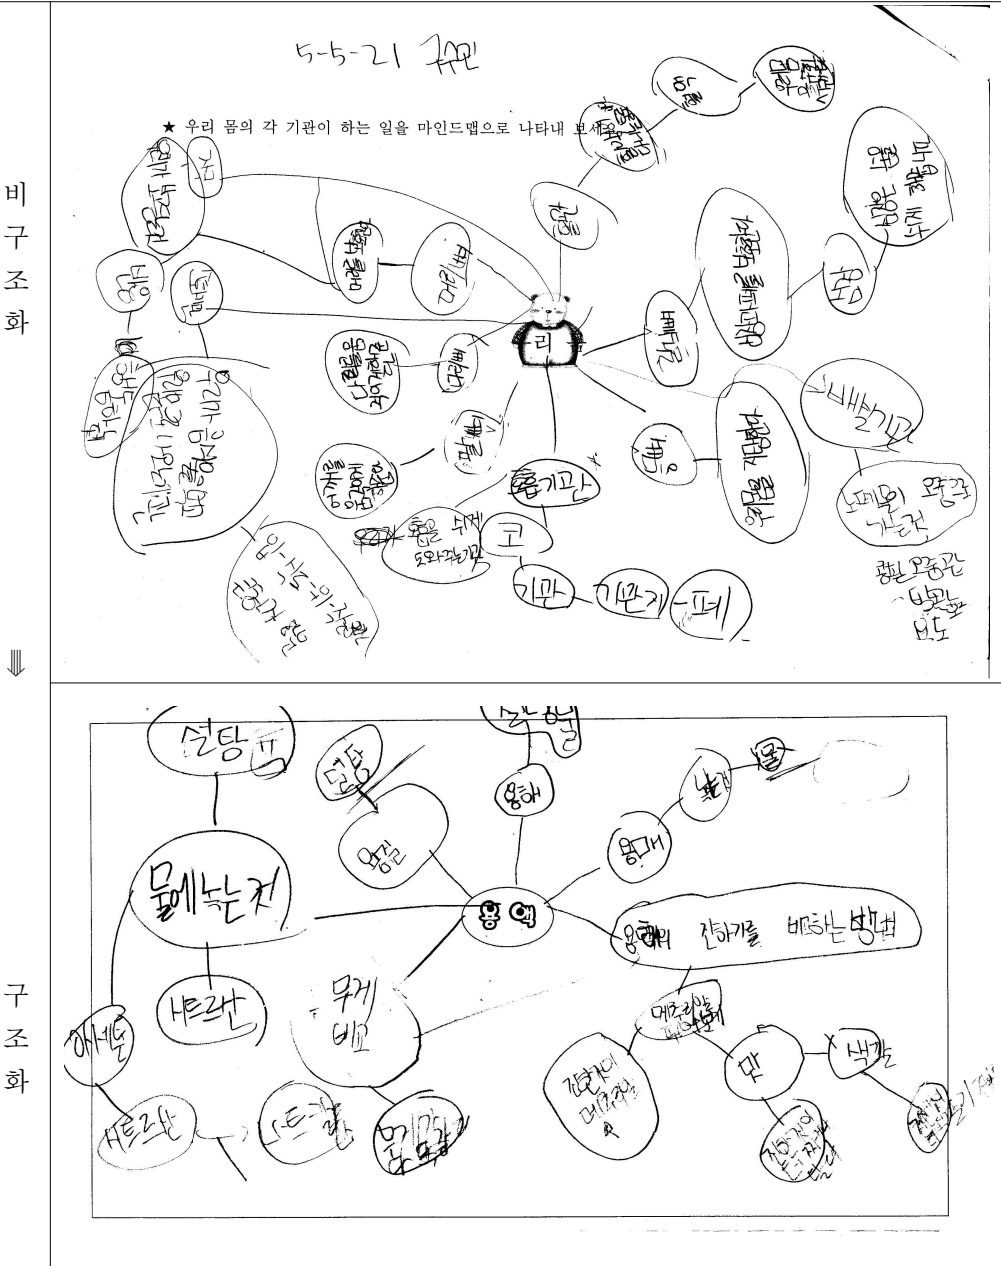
비구조화

5-5-21 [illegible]

★ 우리 몸의 각 기관이 하는 일을 마인드맵으로 나타내 보세요.

우리

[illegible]

배설기관

노폐물의 오줌을 거르는것

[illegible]

숨기관

숨을 쉬게 도와주는기관

코

기관

기관지

폐

입-식도-위-소장

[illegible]

⇓

구조화

설탕

물에녹는것

용액

용해

용매

녹다

물

무게 비교

용액의 진하기를 비교하는 방법

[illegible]

맛

색깔

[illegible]

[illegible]

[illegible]

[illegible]